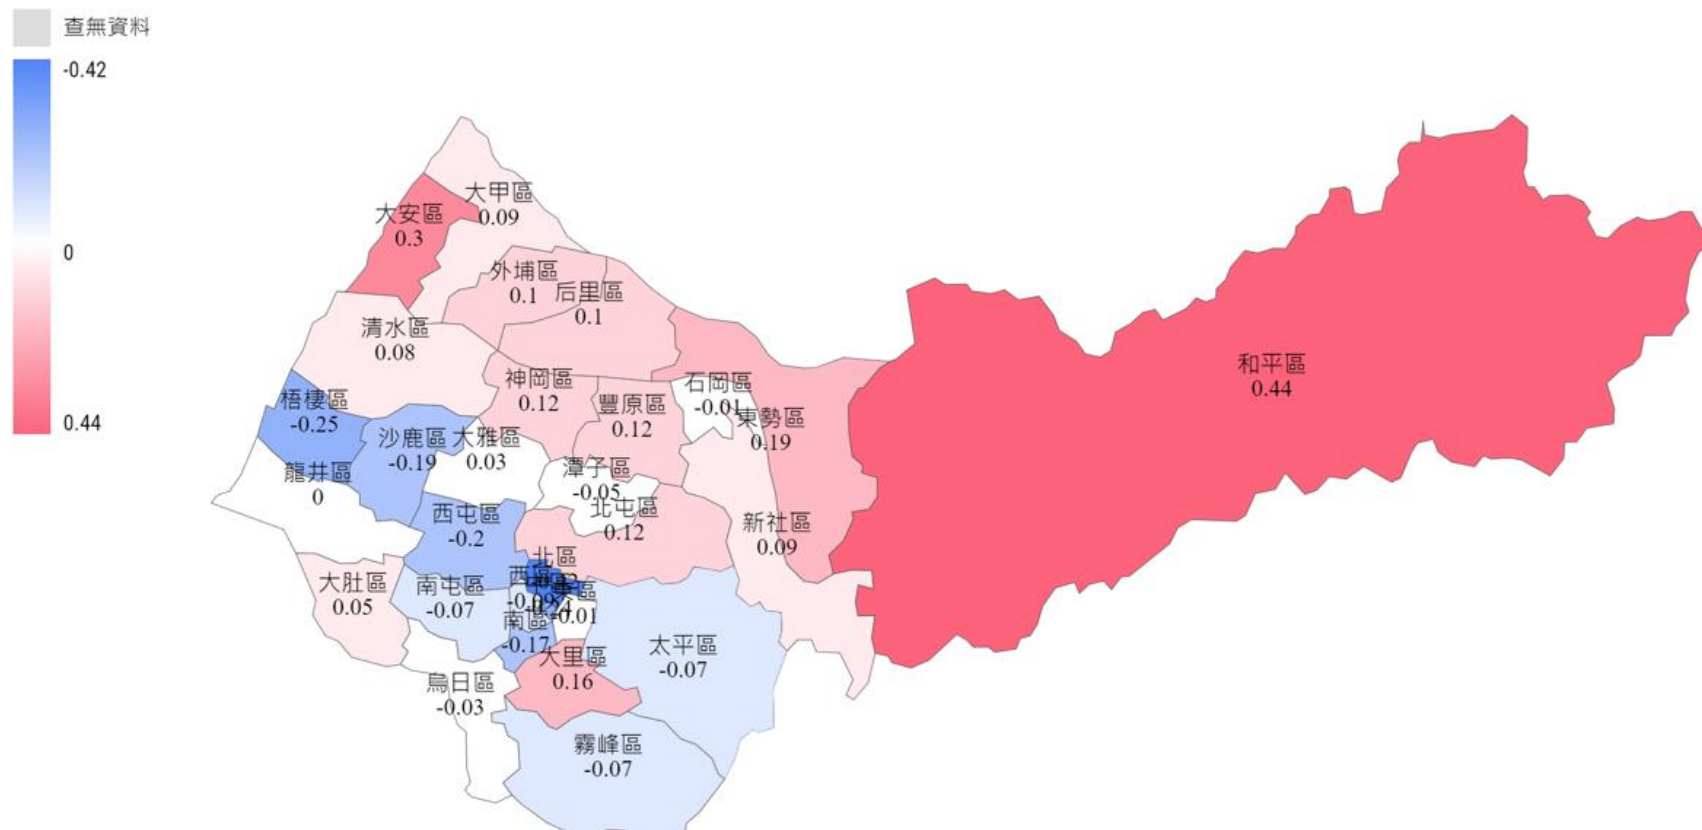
查無資料
-0.42
0
0.44

大甲區
0.09
大安區
0.3
外埔區
0.1
后里區
0.1
清水區
0.08
神岡區
0.12
石岡區
-0.01
東勢區
0.19
和平區
0.44
梧棲區
-0.25
沙鹿區
-0.19
大雅區
0.03
豐原區
0.12
龍井區
0
潭子區
-0.05
北屯區
0.12
西屯區
-0.2
新社區
0.09
北區
西區
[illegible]
東區
-0.09
-0.24
-0.01
大肚區
0.05
南屯區
-0.07
南區
-0.17
太平區
-0.07
大里區
0.16
烏日區
-0.03
霧峰區
-0.07